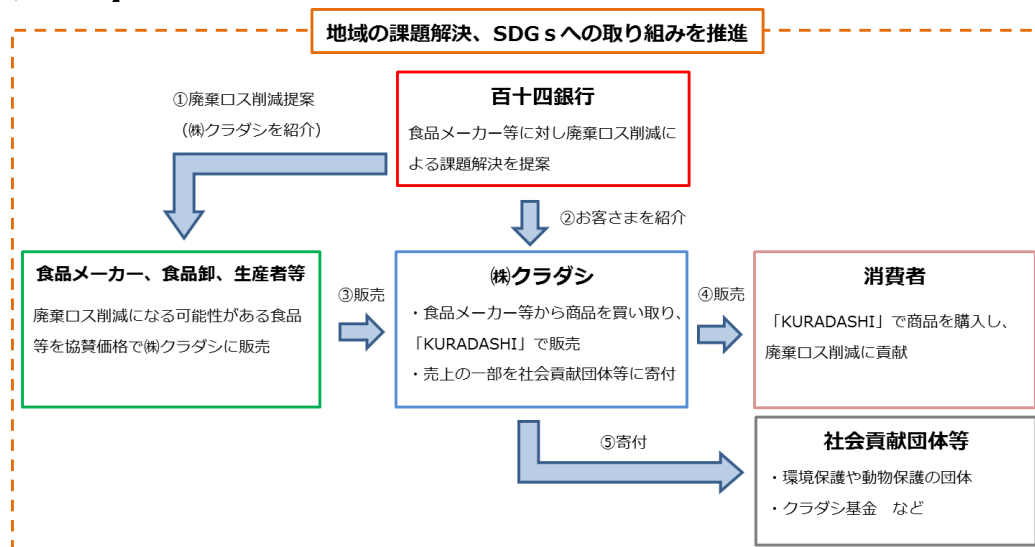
地域の課題解決、SDGｓへの取り組みを推進

①廃棄ロス削減提案
（㈱クラダシを紹介）

百十四銀行
食品メーカー等に対し廃棄ロス削減による課題解決を提案

②お客さまを紹介

食品メーカー、食品卸、生産者等
廃棄ロス削減になる可能性がある食品等を協賛価格で㈱クラダシに販売

③販売

㈱クラダシ
・食品メーカー等から商品を買い取り、「KURADASHI」で販売
・売上の一部を社会貢献団体等に寄付

④販売

消費者
「KURADASHI」で商品を購入し、廃棄ロス削減に貢献

⑤寄付

社会貢献団体等
・環境保護や動物保護の団体
・クラダシ基金　など